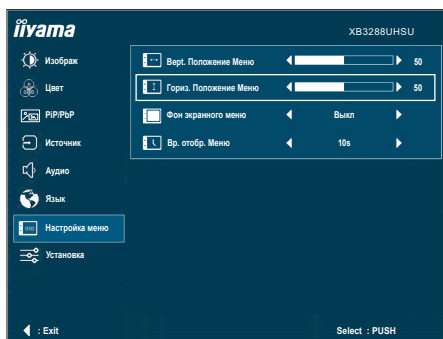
iiyama XB3288UHSU

Изображ
Цвет
PIP/PbP
Источник
Аудио
Язык
Настройка меню
Установка

Верт. Положение Меню 50
Гориз. Положение Меню 50
Фон экранного меню Выкл
Вр. отобр. Меню 10s

: Exit
Select : PUSH